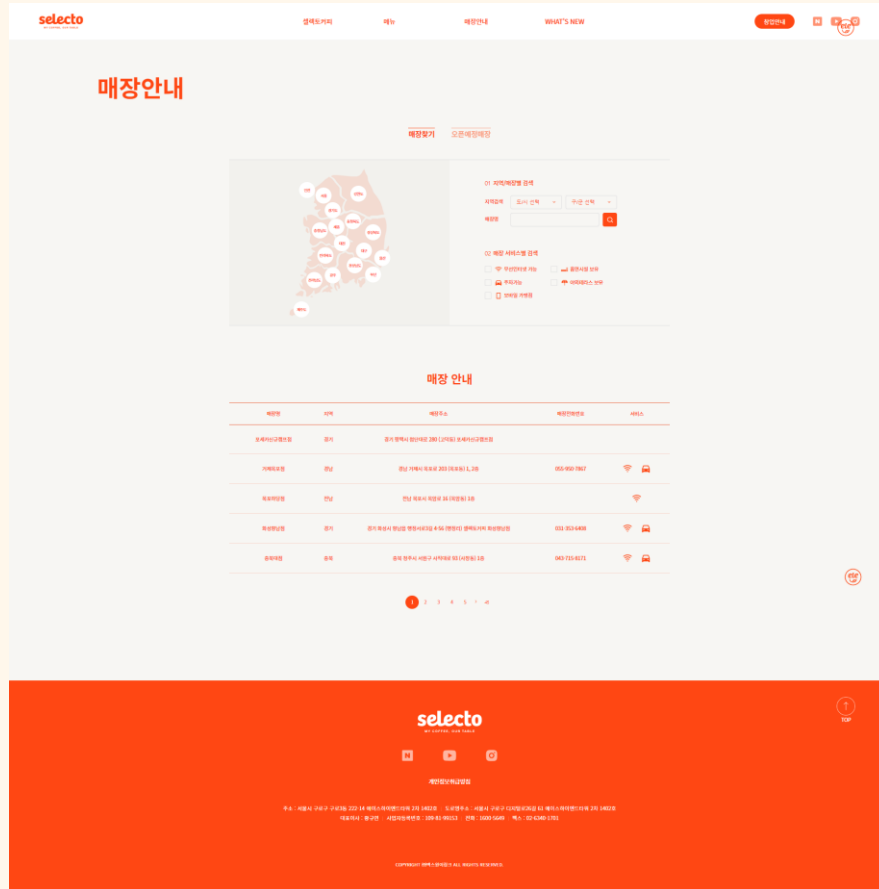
selecto

셀렉토커피 메뉴 매장안내 WHAT'S NEW

창업안내

매장안내

매장찾기 오픈예정매장

01 지역/매장명 검색

지역검색 도시 선택 구/군 선택

매장명

02 매장 서비스별 검색

무선인터넷 가능 흡연시설 보유

주차가능 야외테라스 보유

모바일 가맹점

매장 안내

| 매장명 | 지역 | 매장주소 | 매장전화번호 | 서비스 |
|---|---|---|---|---|
| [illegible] | 경기 | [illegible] | | |
| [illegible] | 경남 | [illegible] | 055-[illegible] | |
| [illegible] | 경남 | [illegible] | | |
| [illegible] | 경기 | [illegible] | 031-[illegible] | |
| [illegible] | 충북 | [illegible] | 043-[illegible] | |

1 2 3 4 5

TOP

selecto

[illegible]

COPYRIGHT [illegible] ALL RIGHTS RESERVED.